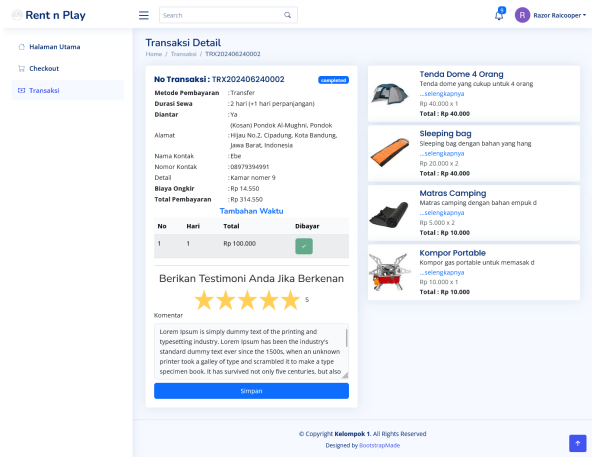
Rent n Play

Search

5

R Razor Raicooper

Halaman Utama

Checkout

Transaksi

Transaksi Detail

Home / Transaksi / TRX202406240002

No Transaksi : TRX202406240002

completed

| | |
|---|---|
| Metode Pembayaran | : Transfer |
| Durasi Sewa | : 2 hari (+1 hari perpanjangan) |
| Diantar | : Ya |
| Alamat | : (Kosan) Pondok Al-Mughni, Pondok Hijau No.2, Cipadung, Kota Bandung, Jawa Barat, Indonesia |
| Nama Kontak | : Ebe |
| Nomor Kontak | : 08979394991 |
| Detail | : Kamar nomer 9 |
| Biaya Ongkir | : Rp 14.550 |
| Total Pembayaran | : Rp 314.550 |

Tambahan Waktu

| No | Hari | Total | Dibayar |
|---|---|---|---|
| 1 | 1 | Rp 100.000 | ✓ |

Berikan Testimoni Anda Jika Berkenan

5

Komentar

Lorem Ipsum is simply dummy text of the printing and typesetting industry. Lorem Ipsum has been the industry's standard dummy text ever since the 1500s, when an unknown printer took a galley of type and scrambled it to make a type specimen book. It has survived not only five centuries, but also

Simpan

Tenda Dome 4 Orang
Tenda dome yang cukup untuk 4 orang
...selengkapnya
Rp 40.000 x 1
Total : Rp 40.000

Sleeping bag
Sleeping bag dengan bahan yang hang
...selengkapnya
Rp 20.000 x 2
Total : Rp 40.000

Matras Camping
Matras camping dengan bahan empuk d
...selengkapnya
Rp 5.000 x 2
Total : Rp 10.000

Kompor Portable
Kompor gas portable untuk memasak d
...selengkapnya
Rp 10.000 x 1
Total : Rp 10.000

© Copyright Kelompok 1. All Rights Reserved
Designed by BootstrapMade